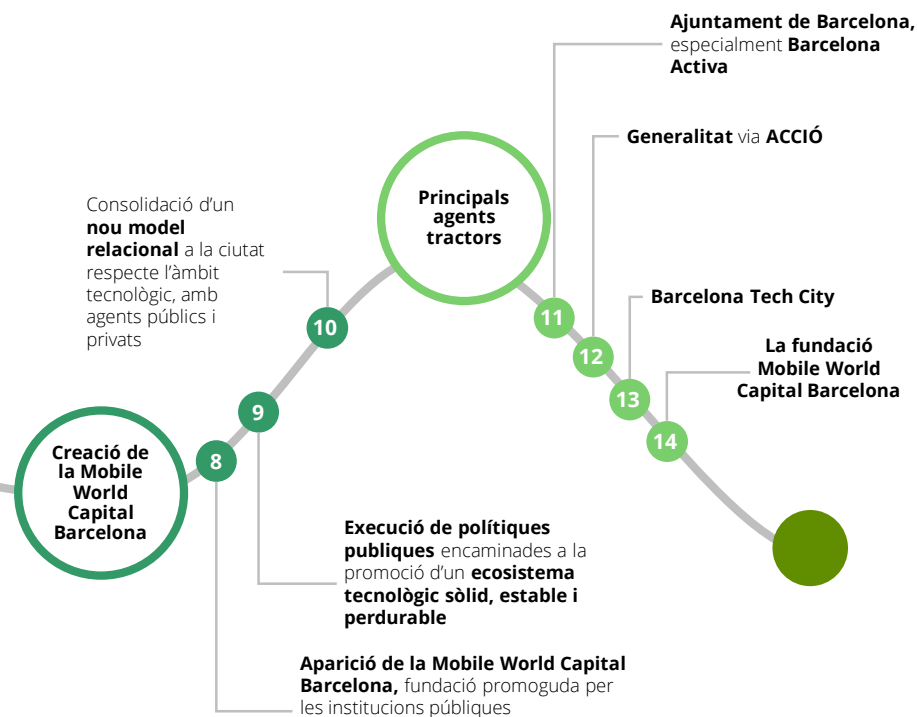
Creació de la Mobile World Capital Barcelona

8

Aparició de la Mobile World Capital Barcelona, fundació promoguda per les institucions públiques

9

Execució de polítiques publiques encaminades a la promoció d'un ecosistema tecnològic sòlid, estable i perdurable

10

Consolidació d'un nou model relacional a la ciutat respecte l'àmbit tecnològic, amb agents públics i privats

Principals agents tractors

11

Ajuntament de Barcelona, especialment Barcelona Activa

12

Generalitat via ACCIÓ

13

Barcelona Tech City

14

La fundació Mobile World Capital Barcelona